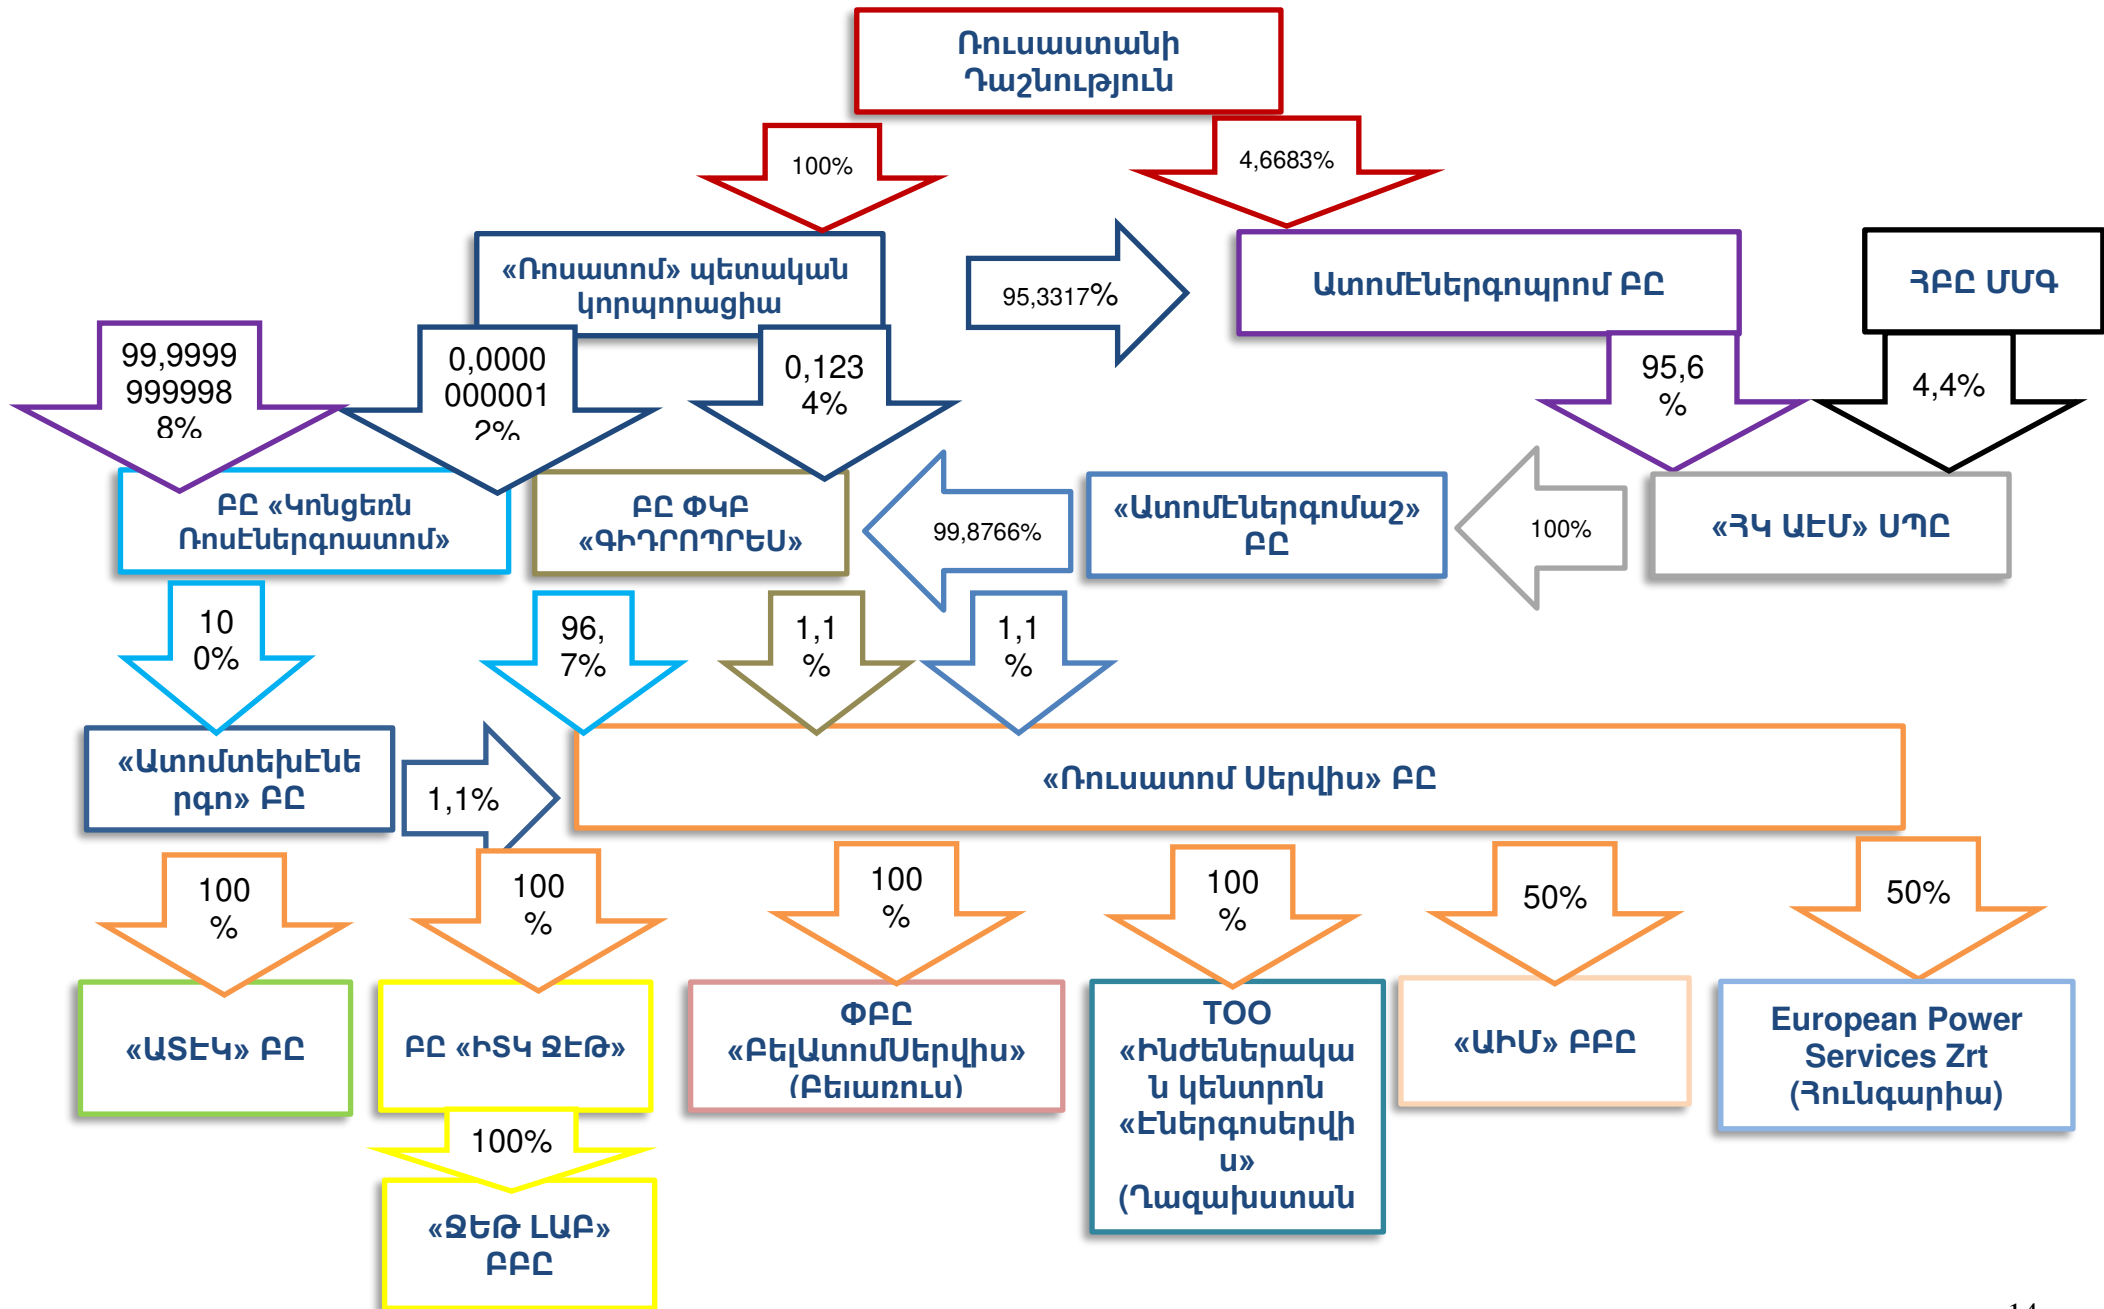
Ռուսաստանի Դաշնություն

100%

4,6683%

«Ռոսատոմ» պետական կորպորացիա

95,3317%

Ատոմէներգոպրոմ ԲԸ

ՅԲԸ ՄՍԳ

99,9999 999998 8%

0,0000 000001 2%

0,123 4%

95,6 %

4,4%

ԲԸ «Կոնցեռն Ռոսէներգոատոմ»

ԲԸ ՓԿԲ «ԳԻԴՐՈՊՐԵՍ»

99,8766%

«Ատոմէներգոմաշ» ԲԸ

100%

«ՀԿ ԱԷՄ» ՍՊԸ

10 0%

96, 7%

1,1 %

1,1 %

«Ատոմտեխէնե րգո» ԲԸ

1,1%

«Ռուսատոմ Սերվիս» ԲԸ

100 %

100 %

100 %

100 %

50%

50%

«ԱՏԷԿ» ԲԸ

ԲԸ «ԻՏԿ ՁԷԹ»

ՓԲԸ «ԲելԱտոմՍերվիս» (Բելառուս)

TOO «Ինժեներակա ն կենտրոն «Էներգոսերվի ս» (Ղազախստան

«ԱԻՄ» ՓԲԸ

European Power Services Zrt (Հունգարիա)

100%

«ՁԷԹ ԼԱԲ» ՓԲԸ

14